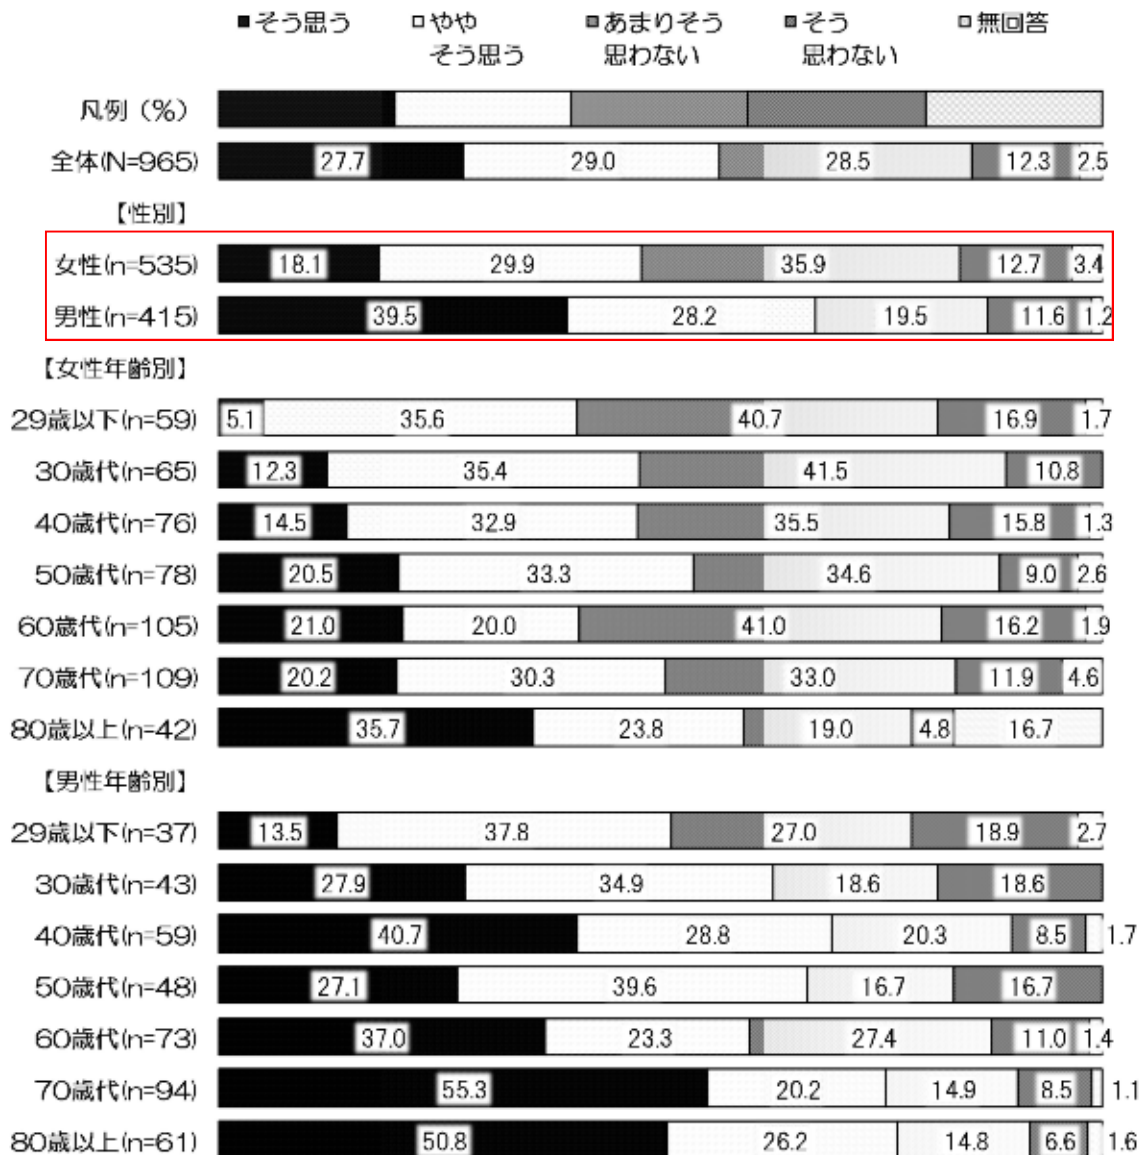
■そう思う □やや そう思う ■あまりそう 思わない ■そう 思わない □無回答

凡例（%）

| | そう思う | ややそう思う | あまりそう思わない | そう思わない | 無回答 |
|---|---|---|---|---|---|
| 全体(N=965) | 27.7 | 29.0 | 28.5 | 12.3 | 2.5 |
| 【性別】 | | | | | |
| 女性(n=535) | 18.1 | 29.9 | 35.9 | 12.7 | 3.4 |
| 男性(n=415) | 39.5 | 28.2 | 19.5 | 11.6 | 1.2 |
| 【女性年齢別】 | | | | | |
| 29歳以下(n=59) | 5.1 | 35.6 | 40.7 | 16.9 | 1.7 |
| 30歳代(n=65) | 12.3 | 35.4 | 41.5 | 10.8 | |
| 40歳代(n=76) | 14.5 | 32.9 | 35.5 | 15.8 | 1.3 |
| 50歳代(n=78) | 20.5 | 33.3 | 34.6 | 9.0 | 2.6 |
| 60歳代(n=105) | 21.0 | 20.0 | 41.0 | 16.2 | 1.9 |
| 70歳代(n=109) | 20.2 | 30.3 | 33.0 | 11.9 | 4.6 |
| 80歳以上(n=42) | 35.7 | 23.8 | 19.0 | 4.8 | 16.7 |
| 【男性年齢別】 | | | | | |
| 29歳以下(n=37) | 13.5 | 37.8 | 27.0 | 18.9 | 2.7 |
| 30歳代(n=43) | 27.9 | 34.9 | 18.6 | 18.6 | |
| 40歳代(n=59) | 40.7 | 28.8 | 20.3 | 8.5 | 1.7 |
| 50歳代(n=48) | 27.1 | 39.6 | 16.7 | 16.7 | |
| 60歳代(n=73) | 37.0 | 23.3 | 27.4 | 11.0 | 1.4 |
| 70歳代(n=94) | 55.3 | 20.2 | 14.9 | 8.5 | 1.1 |
| 80歳以上(n=61) | 50.8 | 26.2 | 14.8 | 6.6 | 1.6 |